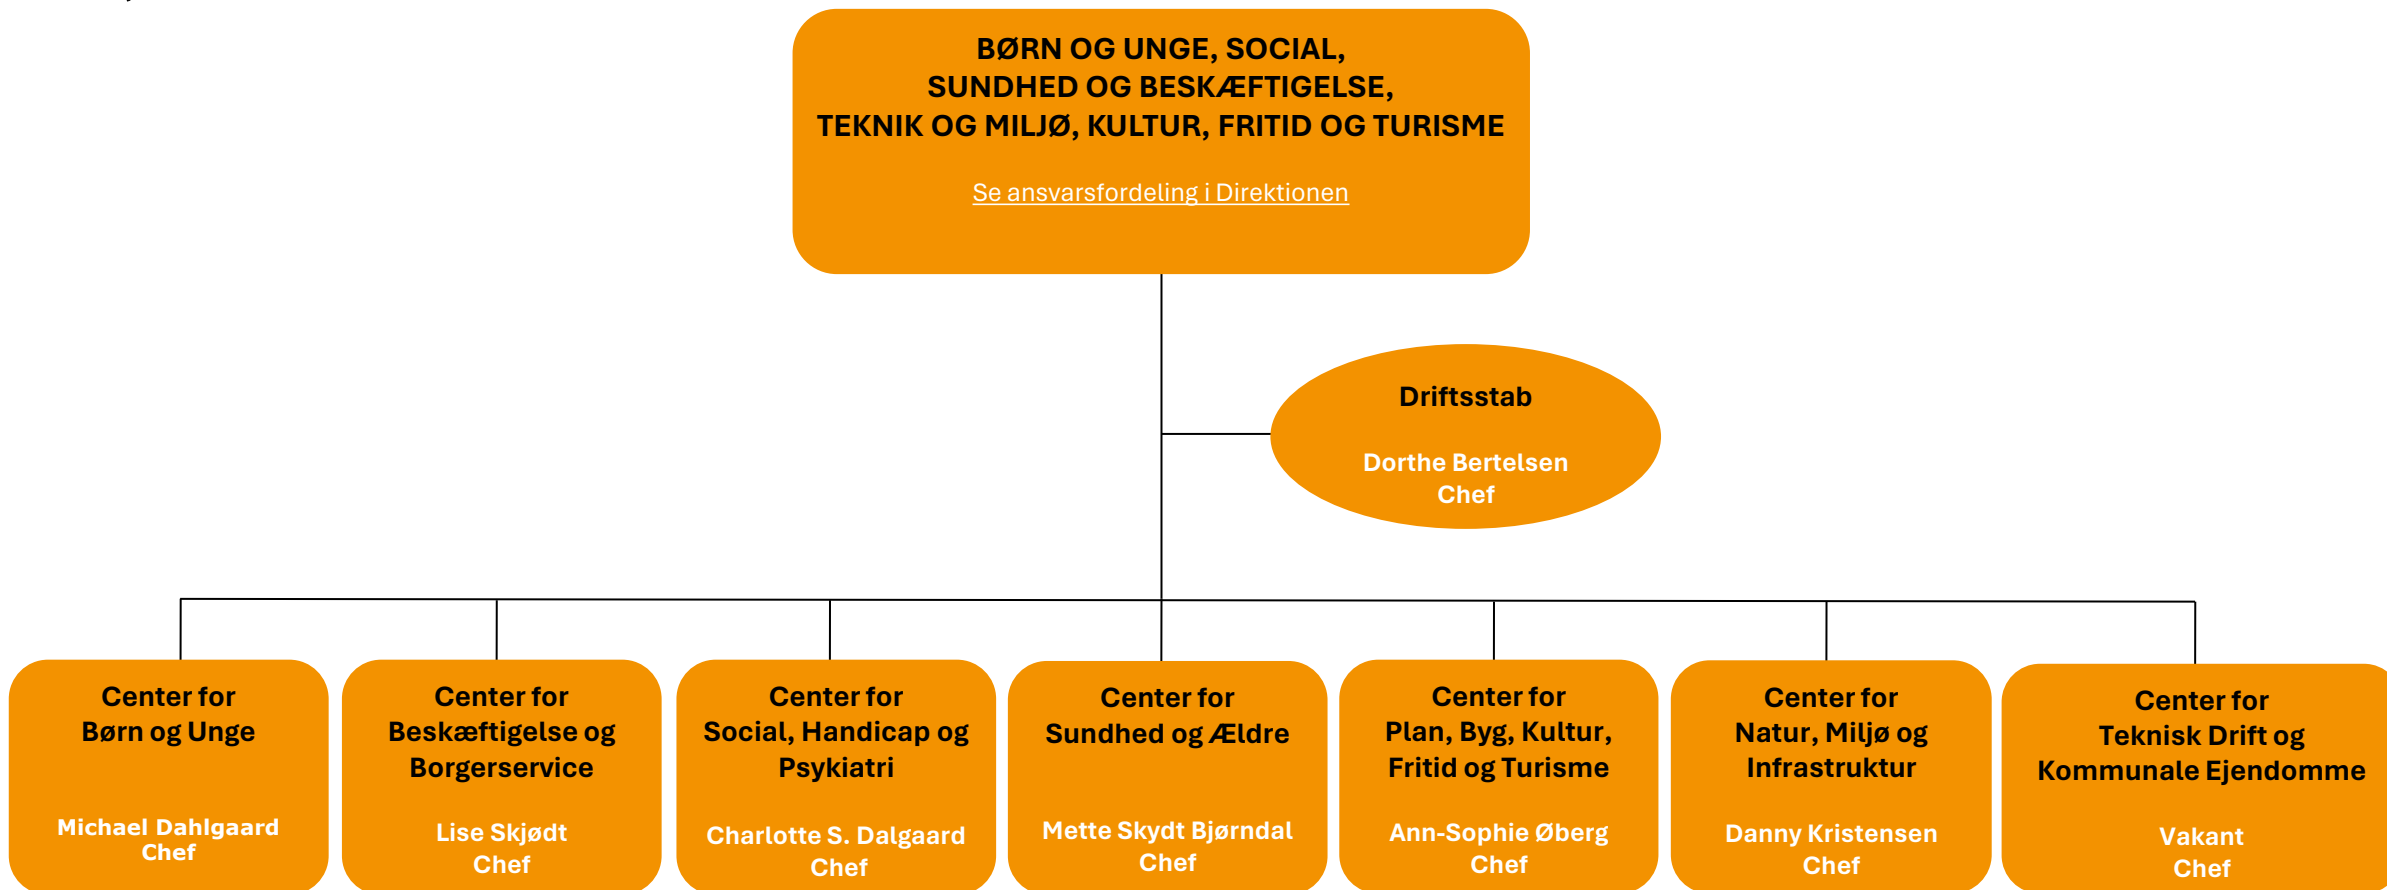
BØRN OG UNGE, SOCIAL,
SUNDHED OG BESKÆFTIGELSE,
TEKNIK OG MILJØ, KULTUR, FRITID OG TURISME

Se ansvarsfordeling i Direktionen

Driftsstab

Dorthe Bertelsen
Chef

Center for
Børn og Unge

Michael Dahlgaard
Chef

Center for
Beskæftigelse og Borgerservice

Lise Skjødt
Chef

Center for
Social, Handicap og Psykiatri

Charlotte S. Dalgaard
Chef

Center for
Sundhed og Ældre

Mette Skydt Bjørndal
Chef

Center for
Plan, Byg, Kultur, Fritid og Turisme

Ann-Sophie Øberg
Chef

Center for
Natur, Miljø og Infrastruktur

Danny Kristensen
Chef

Center for
Teknisk Drift og Kommunale Ejendomme

Vakant
Chef